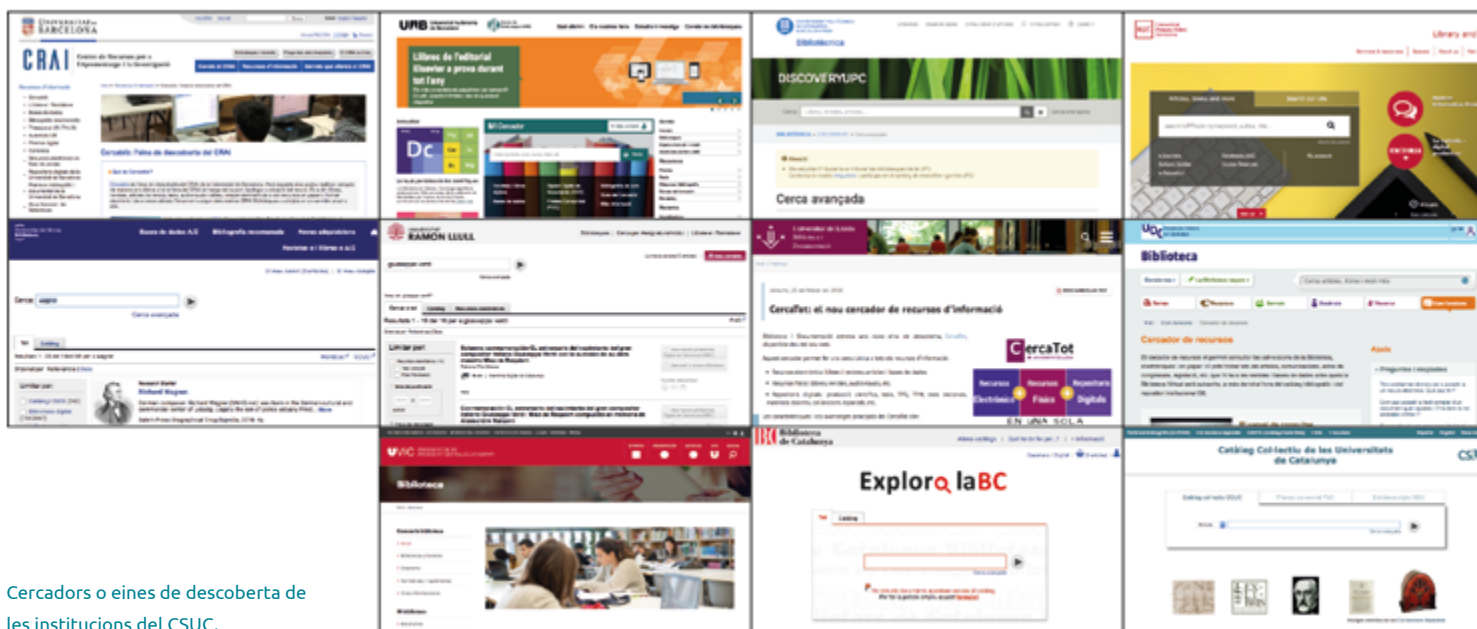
UNIVERSITAT DE BARCELONA

CRAI Centre de Recursos per a l'Aprenentatge i la Investigació

Cercabib: l'eina de descoberta del CRAI

UAB Universitat Autònoma de Barcelona

Llibres de l'editorial Elsevier a prova durant tot l'any

El Cercador

Biblioteca

DISCOVERYUPC

Cerca avançada

Library and

Bases de dades A-Z

Bibliografia recomanada

Revistes e-i llibres-e A-Z

Cercar

UNIVERSITAT RAMON LLULL

Limitar per

Universitat de Lleida

CercaTot: el nou cercador de recursos d'informació

CercaTot

Recursos Electrònics

Recursos Físics

Repositori Digital

EN UNA SOLA

UOC

Biblioteca

Cercador de recursos

UVIC

Biblioteca

BC Biblioteca de Catalunya

Explora laBC

Catàleg Col·lectiu de les Universitats de Catalunya

CSU

Cercadors o eines de descoberta de les institucions del CSUC.